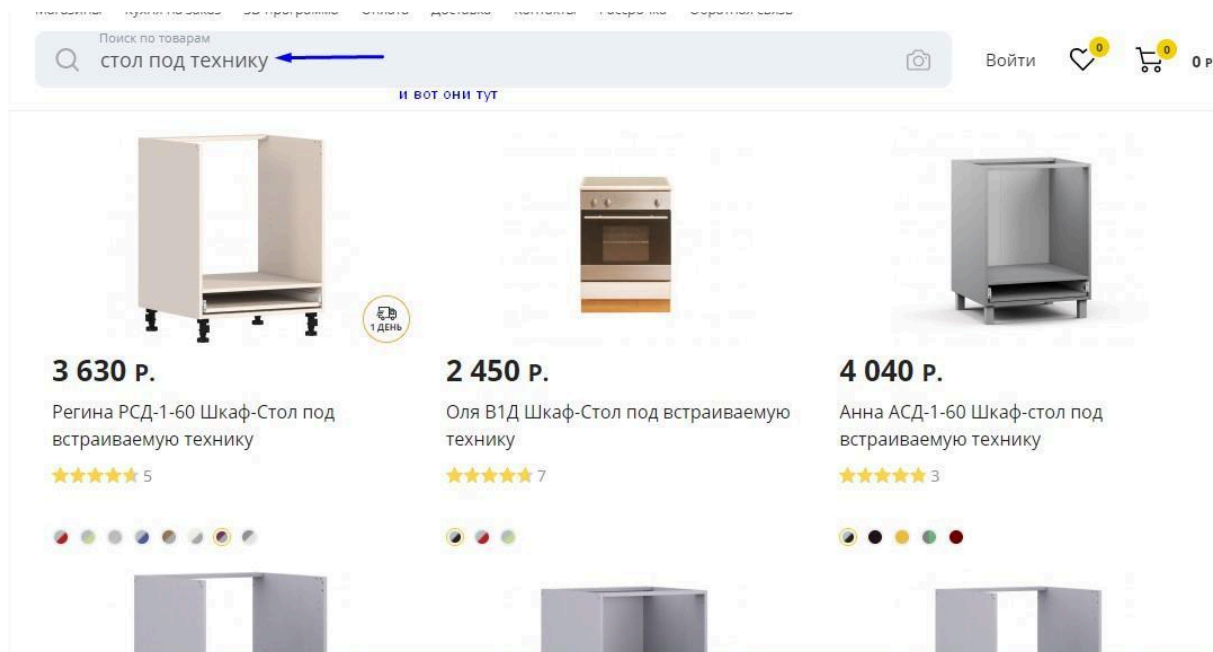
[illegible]

Поиск по товарам
стол под технику

и вот они тут

Войти 0 0 0 Р

1 ДЕНЬ

3 630 Р.
Регина РСД-1-60 Шкаф-Стол под встраиваемую технику
5

2 450 Р.
Оля В1Д Шкаф-Стол под встраиваемую технику
7

4 040 Р.
Анна АСД-1-60 Шкаф-стол под встраиваемую технику
3